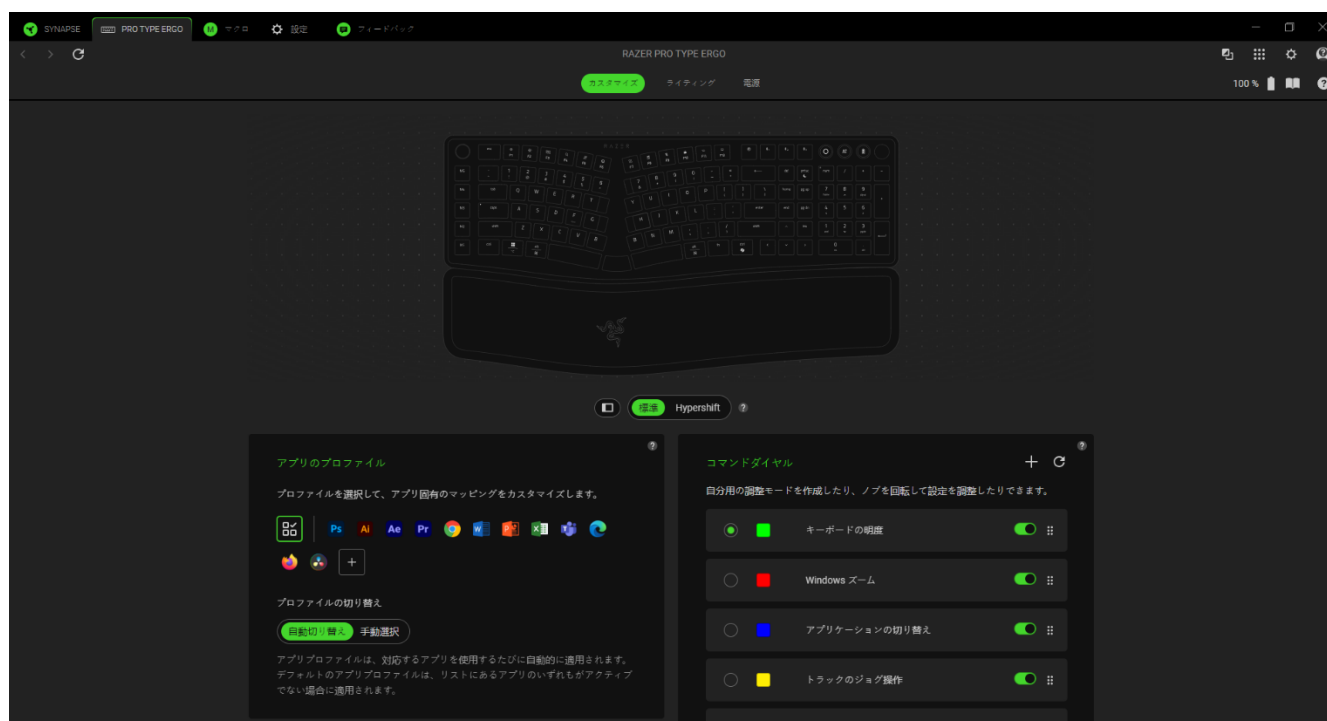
SYNAPSE PRO TYPE ERGO マクロ 設定 フィードバック

RAZER PRO TYPE ERGO

カスタマイズ ライティング 電源

100 %

標準 Hypershift

アプリのプロファイル

プロファイルを選択して、アプリ固有のマッピングをカスタマイズします。

Ps Ai Ae Pr

プロファイルの切り替え

自動切り替え 手動選択

アプリプロファイルは、対応するアプリを使用するたびに自動的に適用されます。デフォルトのアプリプロファイルは、リストにあるアプリのいずれもがアクティブでない場合に適用されます。

コマンドダイヤル

自分用の調整モードを作成したり、ノブを回転して設定を調整したりできます。

キーボードの明度

Windows ズーム

アプリケーションの切り替え

トラックのジョグ操作